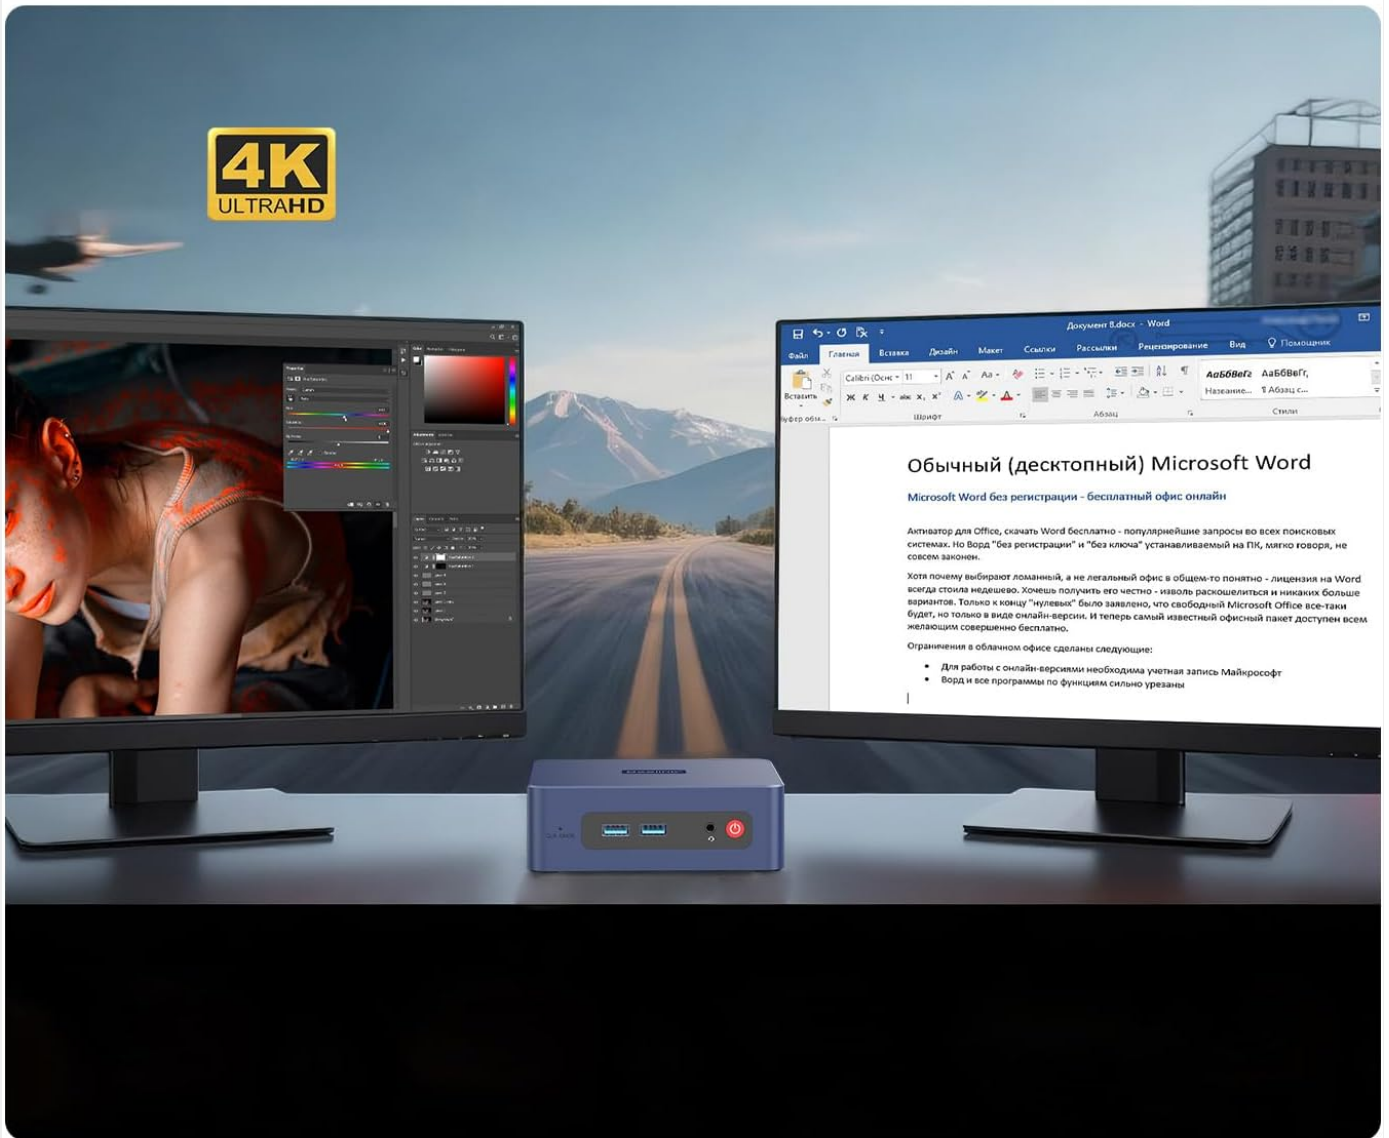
4K
ULTRAHD

Документ 8.docx - Word

Файл Главная Вставка Дизайн Макет Ссылки Рассылки Рецензирование Вид Помощник

Вставить
Буфер обм...
Calibri (Осн) 11
Шрифт
Абзац
АаБбВвГг АаБбВвГг
Название... ¶ Абзац с...
Стили

Обычный (десктопный) Microsoft Word

Microsoft Word без регистрации - бесплатный офис онлайн

Активатор для Office, скачать Word бесплатно - популярнейшие запросы во всех поисковых системах. Но Ворд "без регистрации" и "без ключа" устанавливаемый на ПК, мягко говоря, не совсем законен.

Хотя почему выбирают ломаный, а не легальный офис в общем-то понятно - лицензия на Word всегда стоила недешево. Хочешь получить его честно - изволь раскошелиться и никаких больше вариантов. Только к концу "нулевых" было заявлено, что свободный Microsoft Office все-таки будет, но только в виде онлайн-версии. И теперь самый известный офисный пакет доступен всем желающим совершенно бесплатно.

Ограничения в облачном офисе сделаны следующие:

• Для работы с онлайн-версиями необходима учетная запись Майкрософт
• Ворд и все программы по функциям сильно урезаны